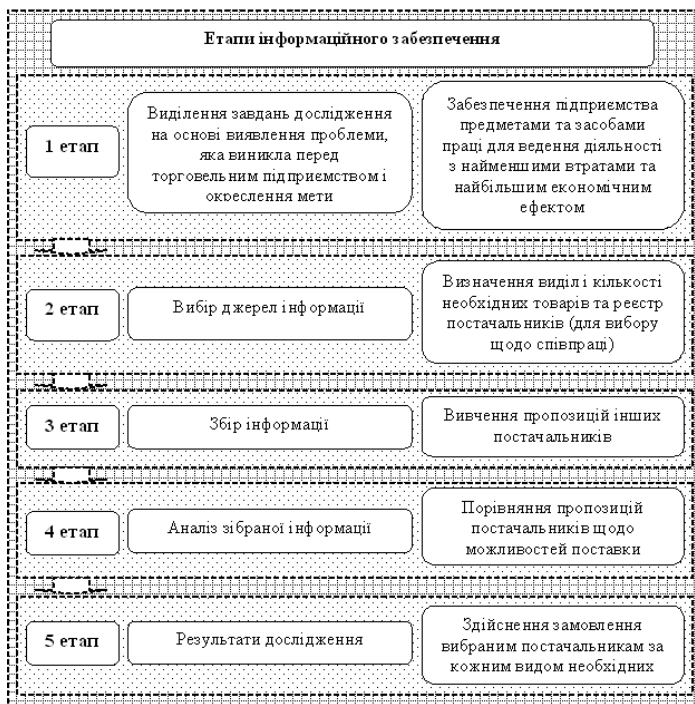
Етапи інформаційного забезпечення

1 етап

Виділення завдань дослідження на основі виявлення проблеми, яка виникла перед торговельним підприємством і окреслення мети

Забезпечення підприємства предметами та засобами праці для ведення діяльності з найменшими втратами та найбільшим економічним ефектом

2 етап

Вибір джерел інформації

Визначення виділі кількості необхідних товарів та реєстр постачальників (для вибору щодо співпраці)

3 етап

Збір інформації

Вивчення пропозицій інших постачальників

4 етап

Аналіз зібраної інформації

Порівняння пропозицій постачальників щодо можливостей поставки

5 етап

Результати дослідження

Здійснення замовлення вибраним постачальникам за кожним видом необхідних